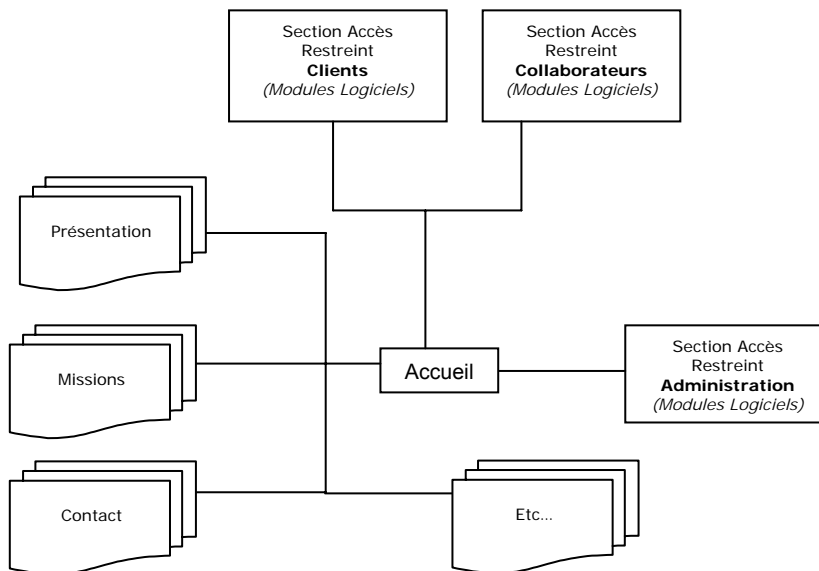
Section Accès Restreint
**Clients**
*(Modules Logiciels)*

Section Accès Restreint
**Collaborateurs**
*(Modules Logiciels)*

Présentation

Missions

Accueil

Section Accès Restreint
**Administration**
*(Modules Logiciels)*

Contact

Etc...